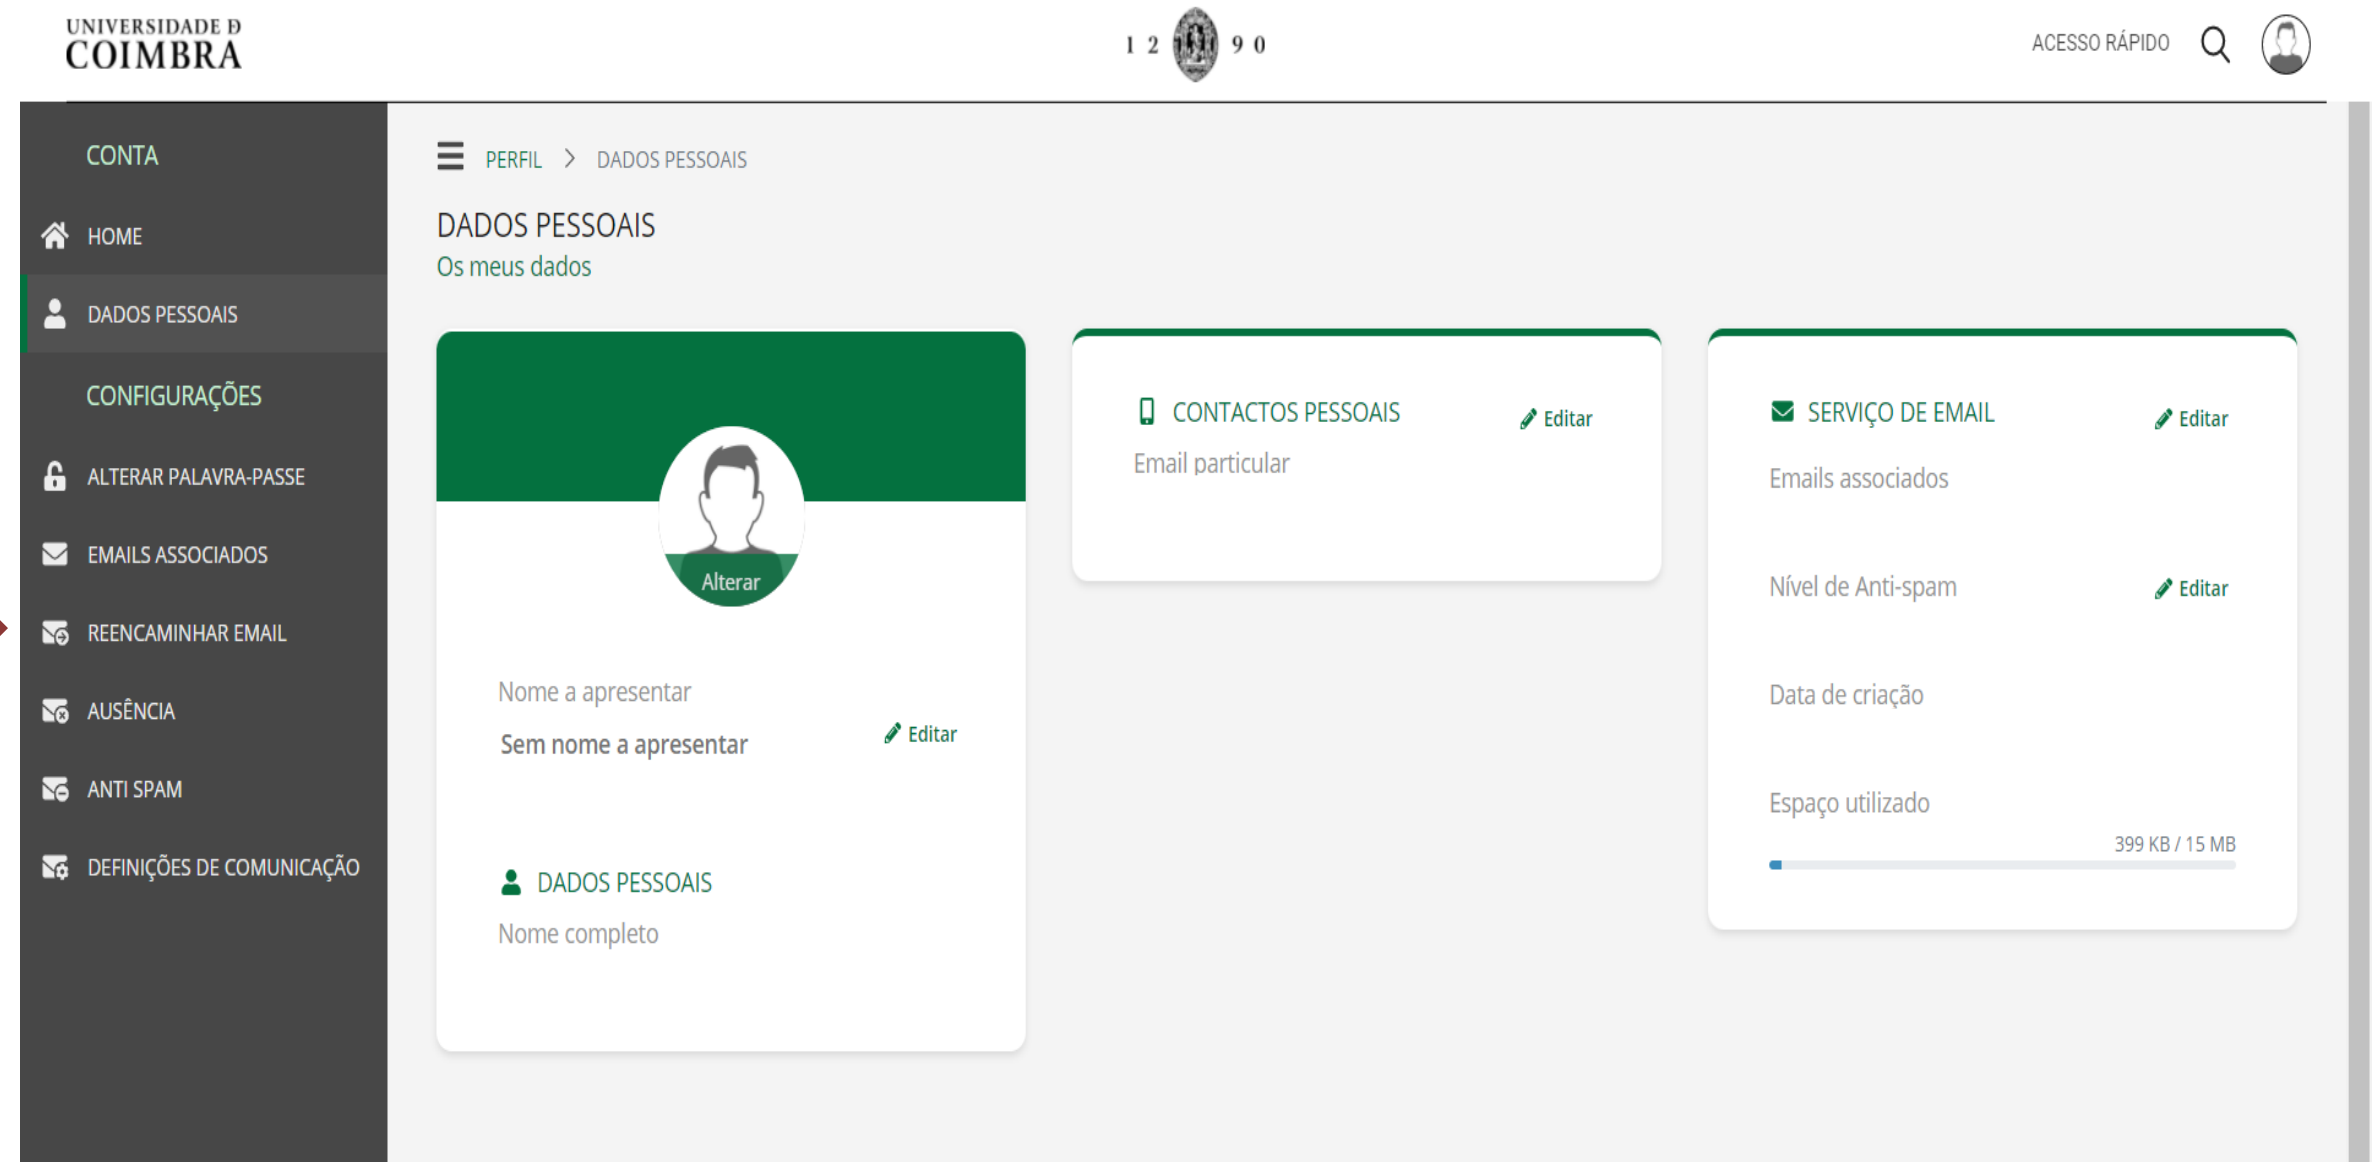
UNIVERSIDADE D
COIMBRA

1 2 9 0

ACESSO RÁPIDO

CONTA

HOME

DADOS PESSOAIS

CONFIGURAÇÕES

ALTERAR PALAVRA-PASSE

EMAILS ASSOCIADOS

REENCAMINHAR EMAIL

AUSÊNCIA

ANTI SPAM

DEFINIÇÕES DE COMUNICAÇÃO

PERFIL > DADOS PESSOAIS

DADOS PESSOAIS
Os meus dados

Alterar

Nome a apresentar
Sem nome a apresentar
Editar

DADOS PESSOAIS
Nome completo

CONTACTOS PESSOAIS
Editar
Email particular

SERVIÇO DE EMAIL
Editar
Emails associados

Nível de Anti-spam
Editar

Data de criação

Espaço utilizado
399 KB / 15 MB